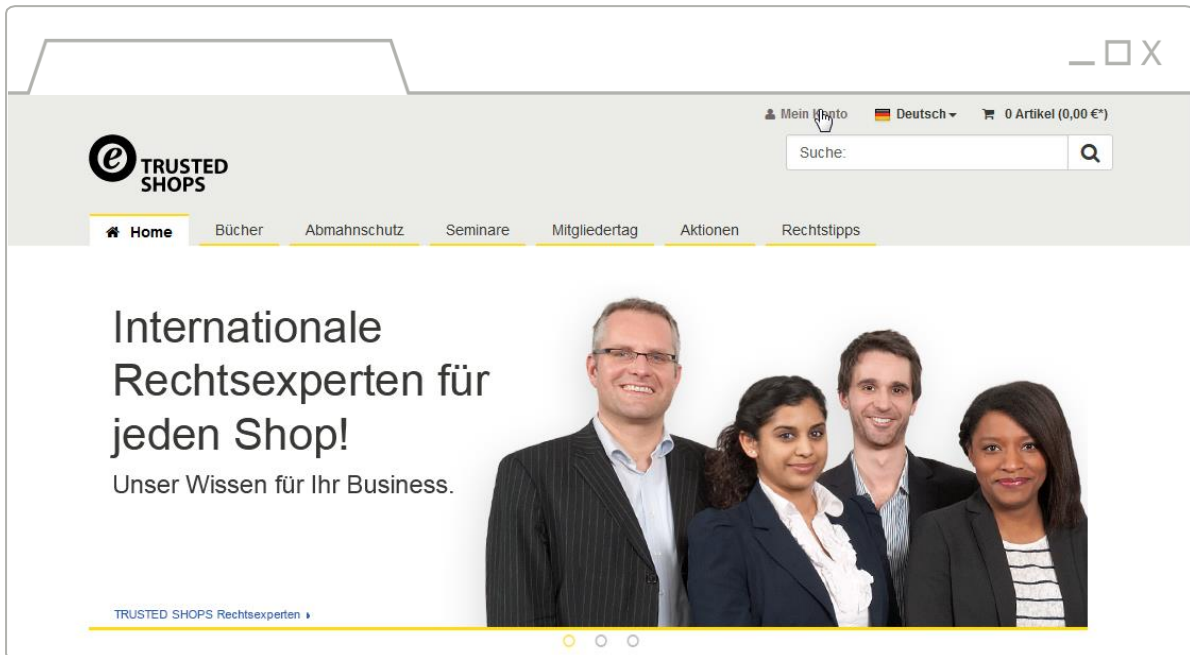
Mein Konto Deutsch 0 Artikel (0,00 €*)

TRUSTED SHOPS

Suche:

Home Bücher Abmahnschutz Seminare Mitgliedertag Aktionen Rechtstipps

Internationale Rechtsexperten für jeden Shop!

Unser Wissen für Ihr Business.

TRUSTED SHOPS Rechtsexperten